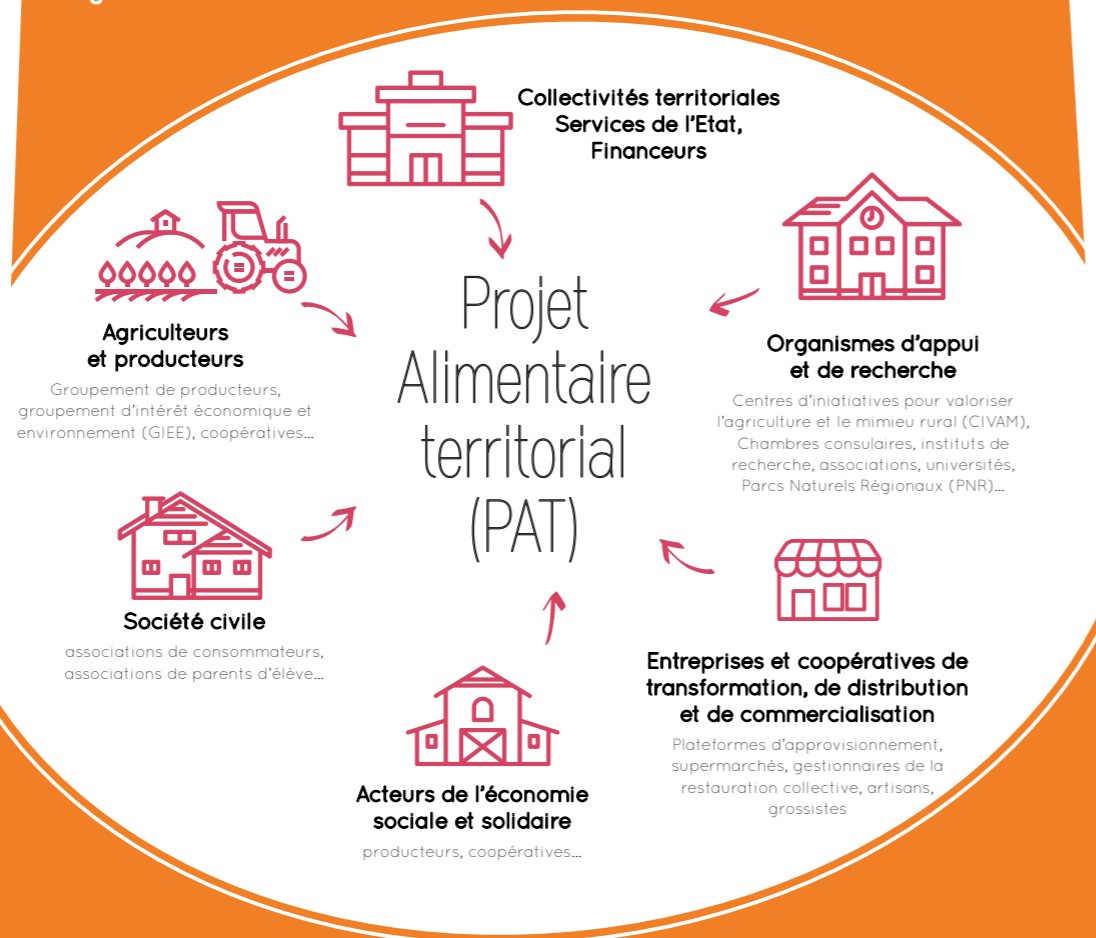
Collectivités territoriales
Services de l'Etat,
Financeurs

Agriculteurs
et producteurs

Groupement de producteurs, groupement d'intérêt économique et environnement (GIEE), coopératives...

Projet
Alimentaire
territorial
(PAT)

Organismes d'appui
et de recherche

Centres d'iniatiatives pour valoriser l'agriculture et le mimieu rural (CIVAM), Chambres consulaires, instituts de recherche, associations, universités, Parcs Naturels Régionaux (PNR)...

Société civile

associations de consommateurs, associations de parents d'élève...

Entreprises et coopératives de transformation, de distribution et de commercialisation

Plateformes d'approvisionnement, supermarchés, gestionnaires de la restauration collective, artisans, grossistes

Acteurs de l'économie
sociale et solidaire

producteurs, coopératives...